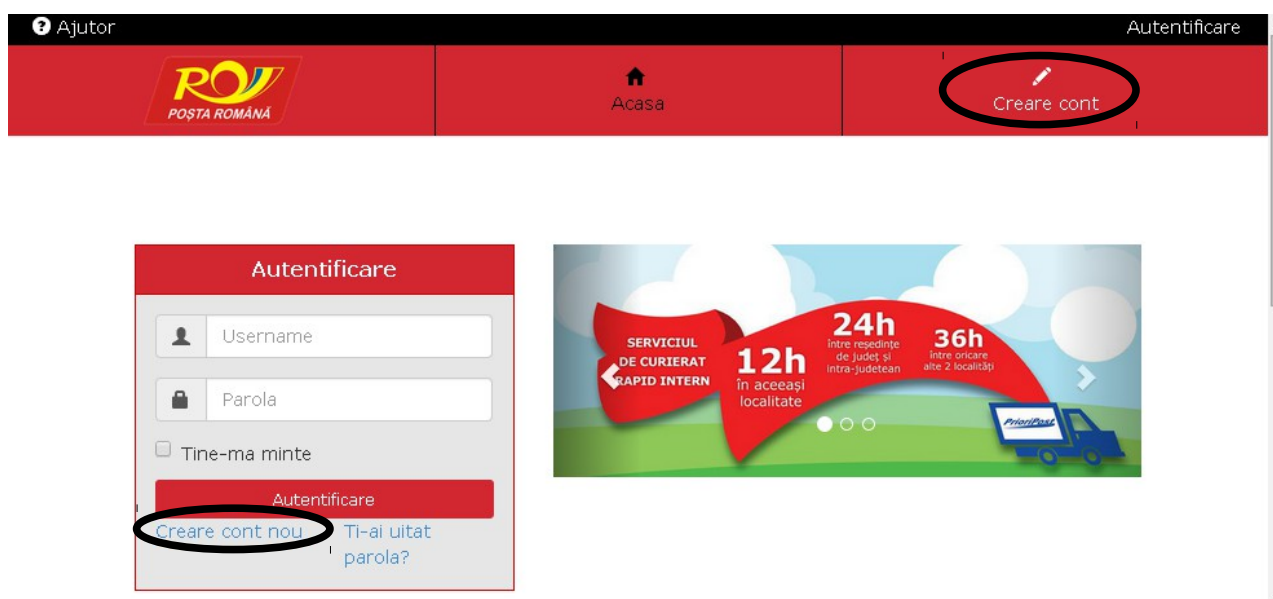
Ajutor

Autentificare

RO
POȘTA ROMÂNĂ

Acasa

Creare cont

Autentificare

Username

Parola

Tine-ma minte

Autentificare

Creare cont nou

Ti-ai uitat parola?

SERVICIUL DE CURIERAT RAPID INTERN

12h
în aceeași localitate

24h
între reședințe de județ și intra-județean

36h
între oricare alte 2 localități

PrioriPost